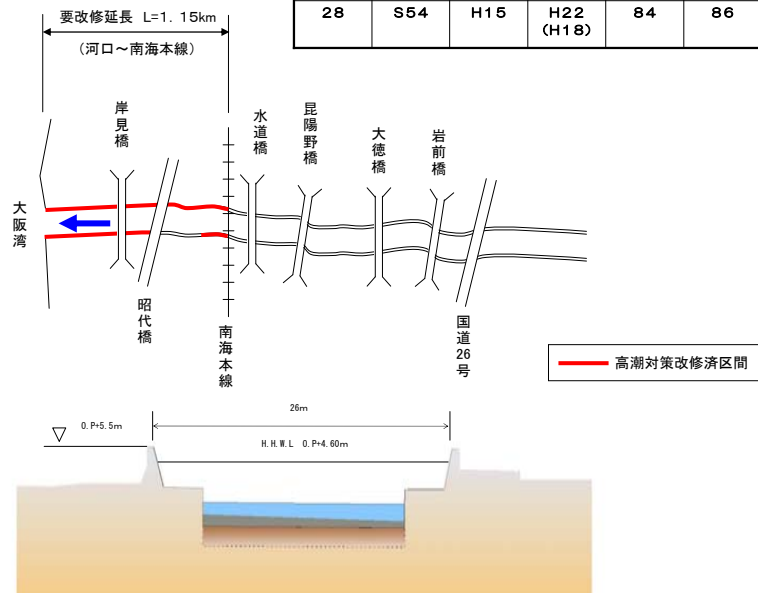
要改修延長 L=1.15km
（河口～南海本線）

| 28 | S54 | H15 | H22 (H18) | 84 | 86 |
|---|---|---|---|---|---|

岸見橋

水道橋

昆陽野橋

大徳橋

岩前橋

大阪湾

昭代橋

南海本線

国道26号

高潮対策改修済区間

O.P+5.5m

26m

H.H.W.L O.P+4.60m